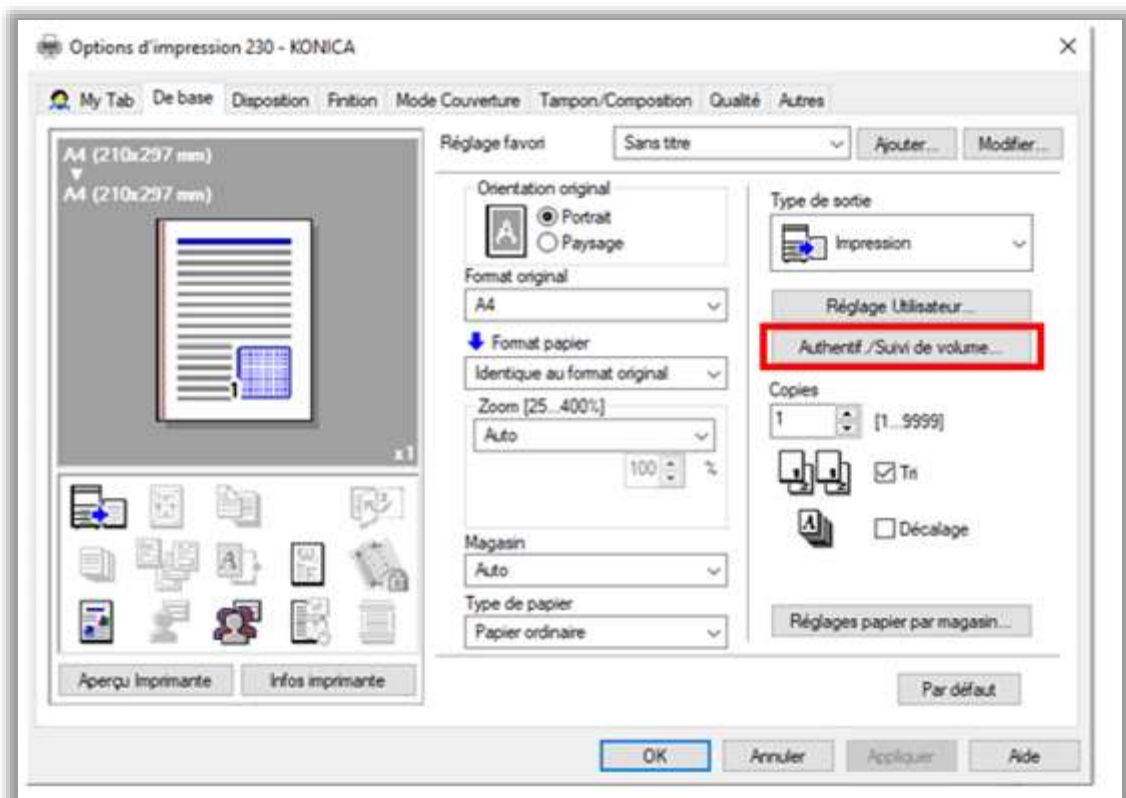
Options d'impression 230 - KONICA

My Tab | De base | Disposition | Finition | Mode Couverture | Tampon/Composition | Qualité | Autres

A4 (210x297 mm)
A4 (210x297 mm)

1

x1

Aperçu Imprimante
Infos imprimante

Réglage favori
Sans titre
Ajouter...
Modifier...

Orientation original
Portrait
Paysage

Format original
A4

Format papier
Identique au format original

Zoom [25...400%]
Auto
100 %

Magasin
Auto

Type de papier
Papier ordinaire

Type de sortie
Impression

Réglage Utilisateur...

Authentif./Suivi de volume...

Copies
1
[1...9999]

Tri

Décalage

Réglages papier par magasin...

Par défaut

OK
Annuler
Appliquer
Aide